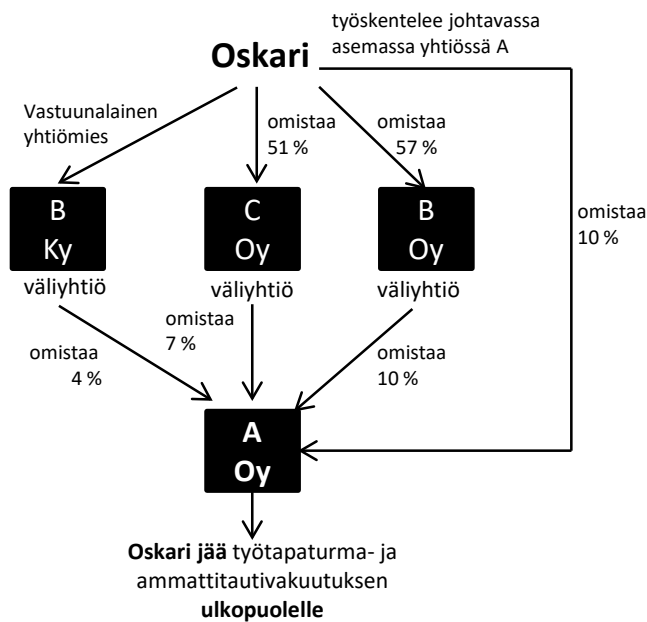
työskentelee johtavassa asemassa yhtiössä A

**Oskari**

Vastuunalainen yhtiömies

omistaa 51 %

omistaa 57 %

omistaa 10 %

B Ky

väliyhtiö

C Oy

väliyhtiö

B Oy

väliyhtiö

omistaa 4 %

omistaa 7 %

omistaa 10 %

**A Oy**

**Oskari jää** työtapaturma- ja ammattitautivakuutuksen **ulkopuolelle**